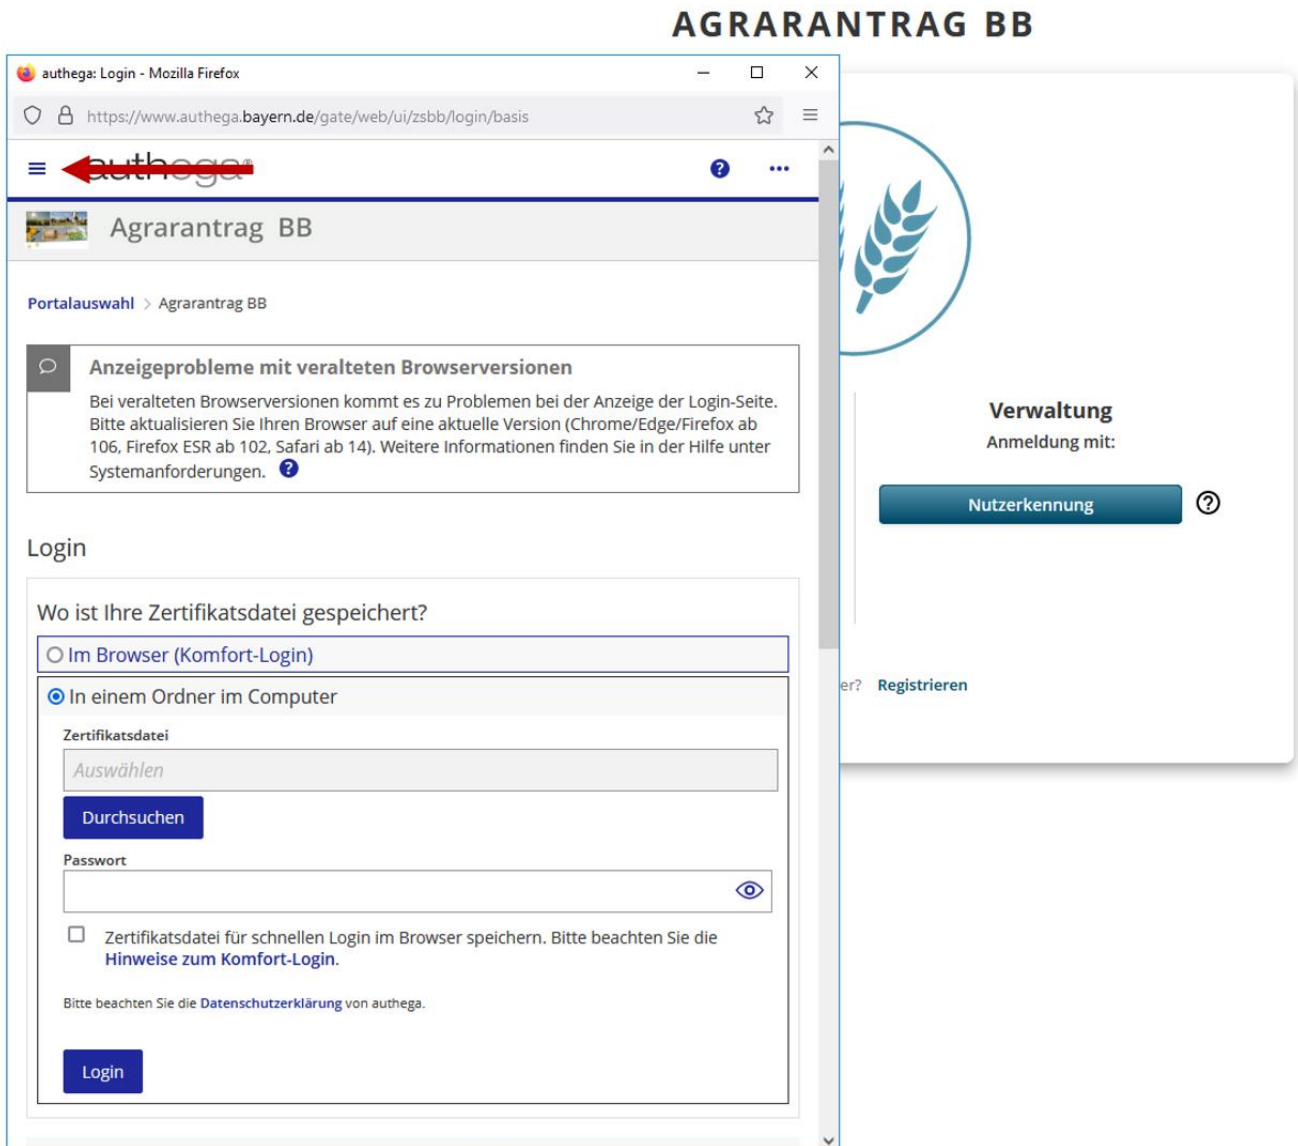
AGRARANTRAG BB

authega: Login - Mozilla Firefox

https://www.authega.bayern.de/gate/web/ui/zsbb/login/basis

authega

Agrarantrag BB

Portalauswahl > Agrarantrag BB

Anzeigeprobleme mit veralteten Browserversionen

Bei veralteten Browserversionen kommt es zu Problemen bei der Anzeige der Login-Seite. Bitte aktualisieren Sie Ihren Browser auf eine aktuelle Version (Chrome/Edge/Firefox ab 106, Firefox ESR ab 102, Safari ab 14). Weitere Informationen finden Sie in der Hilfe unter Systemanforderungen.

Login

Wo ist Ihre Zertifikatsdatei gespeichert?

Im Browser (Komfort-Login)

In einem Ordner im Computer

Zertifikatsdatei

Auswählen

Durchsuchen

Passwort

Zertifikatsdatei für schnellen Login im Browser speichern. Bitte beachten Sie die Hinweise zum Komfort-Login.

Bitte beachten Sie die Datenschutzerklärung von authega.

Login

Verwaltung

Anmeldung mit:

Nutzerkennung

er? Registrieren